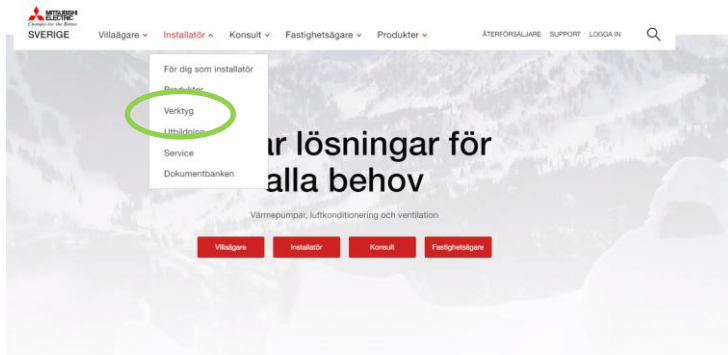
MITSUBISHI ELECTRIC
Changes for the Better
SVERIGE

Villaägare Installatör Konsult Fastighetsägare Produkter

ÅTERFÖRSÄLJARE SUPPORT LOGGA IN

För dig som installatör
Produkter
Verktyg
Utbildning
Service
Dokumentbanken

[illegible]ar lösningar för alla behov

Värmepumpar, luftkonditionering och ventilation

Villaägare
Installatör
Konsult
Fastighetsägare